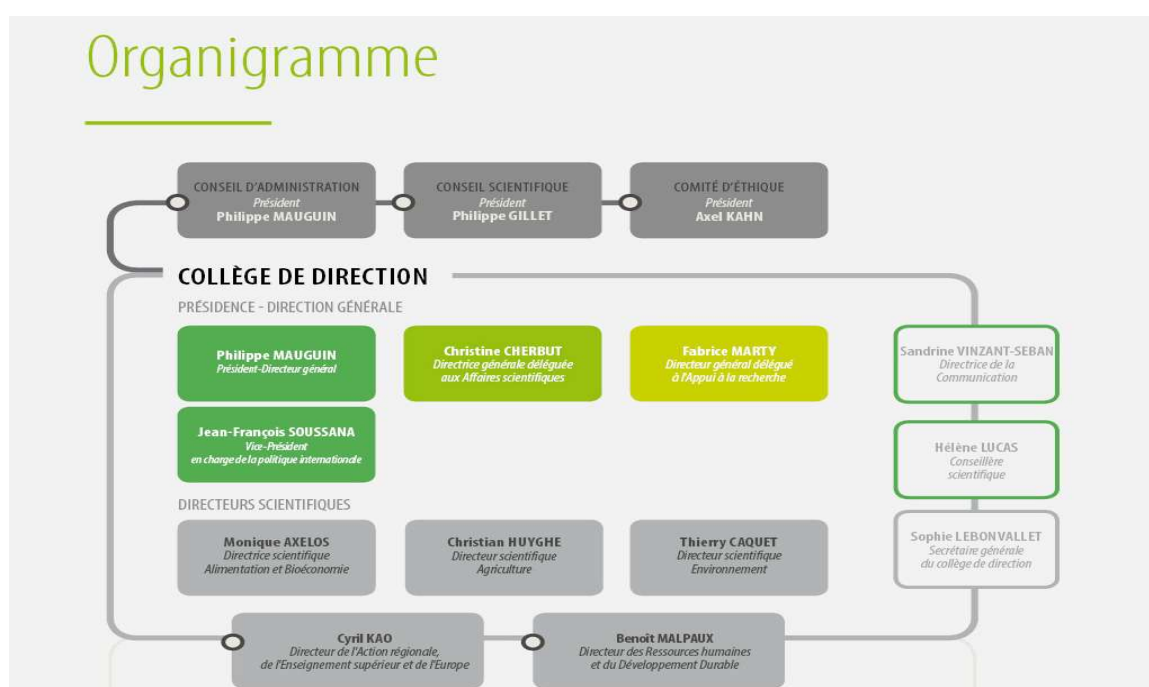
Organigramme

CONSEIL D'ADMINISTRATION
Président
Philippe MAUGUIN

CONSEIL SCIENTIFIQUE
Président
Philippe GILLET

COMITÉ D'ÉTHIQUE
Président
Axel KAHN

COLLÈGE DE DIRECTION

PRÉSIDENCE - DIRECTION GÉNÉRALE

Philippe MAUGUIN
Président-Directeur général

Christine CHERBUT
Directrice générale déléguée aux Affaires scientifiques

Fabrice MARTY
Directeur général délégué à l'Appui à la recherche

Jean-François SOUSSANA
Vice-Président
en charge de la politique internationale

Sandrine VINZANT-SEBAN
Directrice de la Communication

Hélène LUCAS
Conseillère scientifique

Sophie LEBONVALLET
Secrétaire générale du collège de direction

DIRECTEURS SCIENTIFIQUES

Monique AXELOS
Directrice scientifique
Alimentation et Bioéconomie

Christian HUYGHE
Directeur scientifique
Agriculture

Thierry CAQUET
Directeur scientifique
Environnement

Cyril KAO
Directeur de l'Action régionale,
de l'Enseignement supérieur et de l'Europe

Benoit MALPAUX
Directeur des Ressources humaines
et du Développement Durable